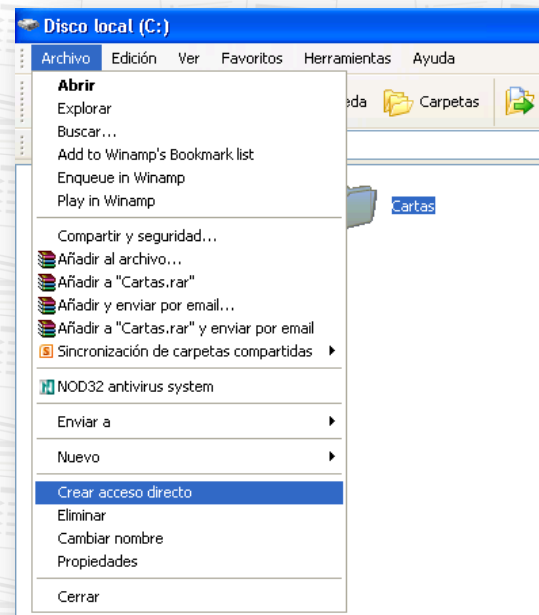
Disco local (C:)

Archivo Edición Ver Favoritos Herramientas Ayuda

Abrir
Explorar
Buscar...
Add to Winamp's Bookmark list
Enqueue in Winamp
Play in Winamp
Compartir y seguridad...
Añadir al archivo...
Añadir a "Cartas.rar"
Añadir y enviar por email...
Añadir a "Cartas.rar" y enviar por email
Sincronización de carpetas compartidas
NOD32 antivirus system
Enviar a
Nuevo
Crear acceso directo
Eliminar
Cambiar nombre
Propiedades
Cerrar

eda Carpetas

Cartas